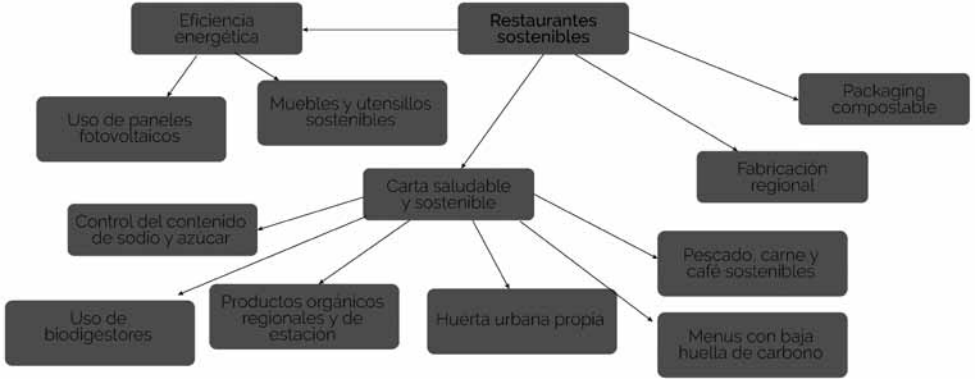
Restaurantes sostenibles

Eficiencia energética

Uso de paneles fotovoltaicos

Muebles y utensillos sostenibles

Packaging compostable

Fabricación regional

Carta saludable y sostenible

Control del contenido de sodio y azúcar

Pescado, carne y café sostenibles

Uso de biodigestores

Productos orgánicos regionales y de estación

Huerta urbana propia

Menus con baja huella de carbono